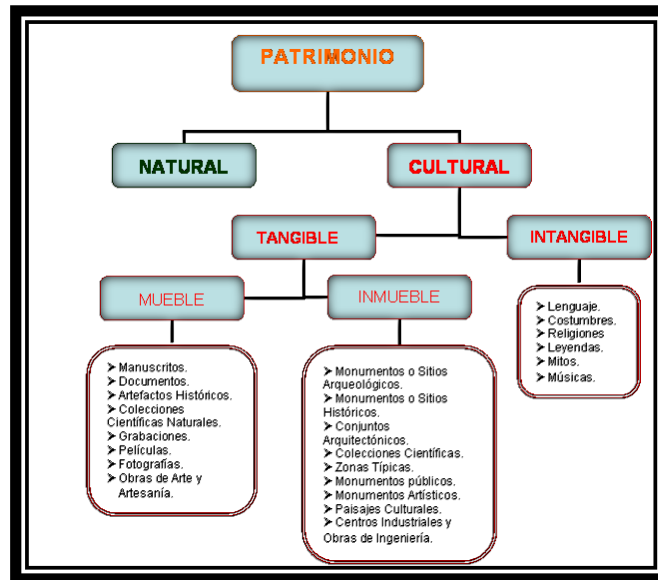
PATRIMONIO

NATURAL

CULTURAL

TANGIBLE

INTANGIBLE

MUEBLE

INMUEBLE

➤ Lenguaje.
➤ Costumbres.
➤ Religiones
➤ Leyendas.
➤ Mitos.
➤ Músicas.

➤ Manuscritos.
➤ Documentos.
➤ Artefactos Históricos.
➤ Colecciones Científicas Naturales.
➤ Grabaciones.
➤ Películas.
➤ Fotografías.
➤ Obras de Arte y Artesanía.

➤ Monumentos o Sitios Arqueológicos.
➤ Monumentos o Sitios Históricos.
➤ Conjuntos Arquitectónicos.
➤ Colecciones Científicas.
➤ Zonas Típicas.
➤ Monumentos públicos.
➤ Monumentos Artísticos.
➤ Paisajes Culturales.
➤ Centros Industriales y Obras de Ingeniería.